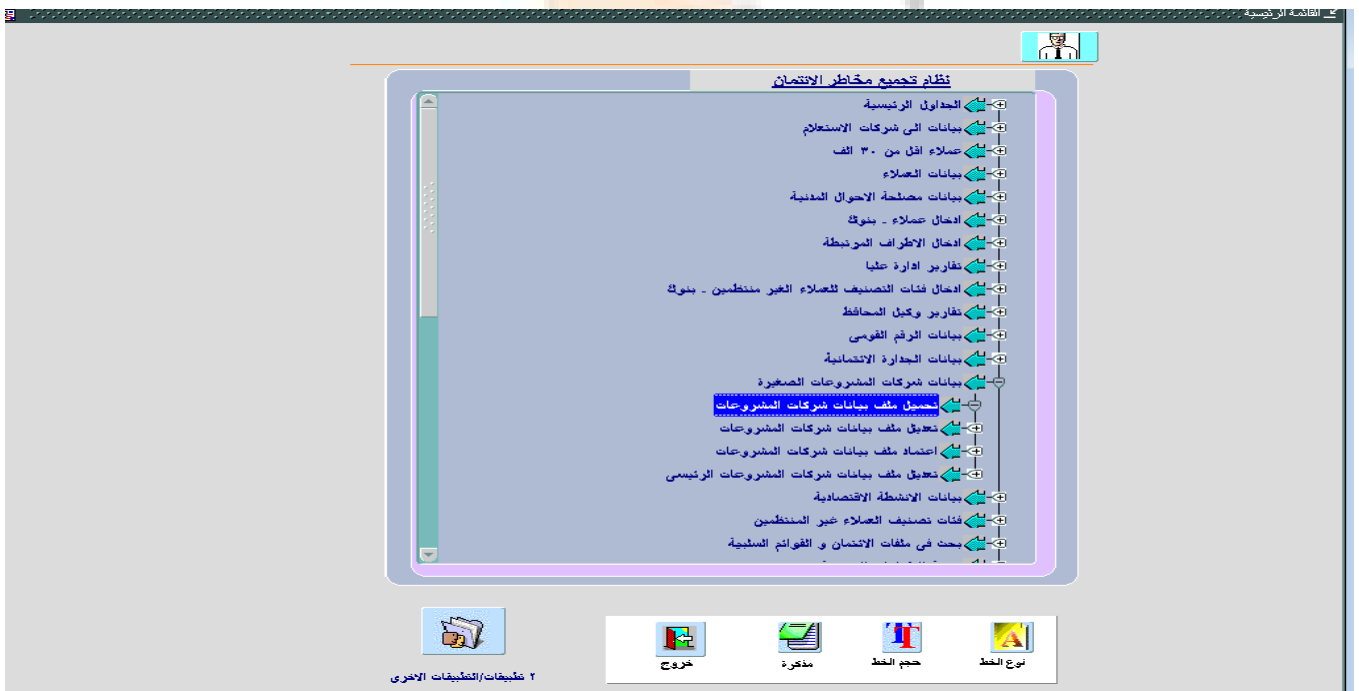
القائمة الرئيسية

نظام تجميع مخاطر الائتمان

الجداول الرئيسية
بيانات الى شركات الاستعلام
عملاء اقل من ٣٠ الف
بيانات العملاء
بيانات مصلحة الاحوال المدنية
ادخال عملاء - بنوك
ادخال الاطراف المرتبطة
تقارير ادارة عليا
ادخال فئات التصنيف للعملاء الغير منتظمين - بنوك
تقارير وكيل المحافظ
بيانات الرقم القومى
بيانات الجدارة الائتمانية
بيانات شركات المشروعات الصغيرة
تحميل ملف بيانات شركات المشروعات
تعديل ملف بيانات شركات المشروعات
اعتماد ملف بيانات شركات المشروعات
تعديل ملف بيانات شركات المشروعات الرئيسى
بيانات الانشطة الاقتصادية
فئات تصنيف العملاء غير المنتظمين
بحث فى ملفات الائتمان و القوائم السلبية

٢ تطبيقات/التطبيقات الاخرى

خروج
مذكرة
حجم الخط
نوع الخط